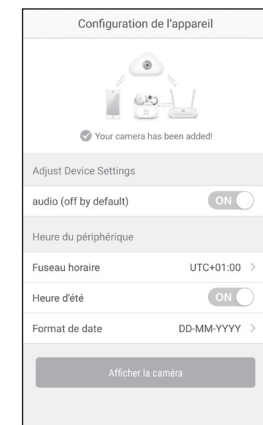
Configuration de l'appareil

Your camera has been added!

Adjust Device Settings

audio (off by default) ON

Heure du périphérique

Fuseau horaire UTC+01:00 >

Heure d'été ON

Format de date DD-MM-YYYY >

Afficher la caméra